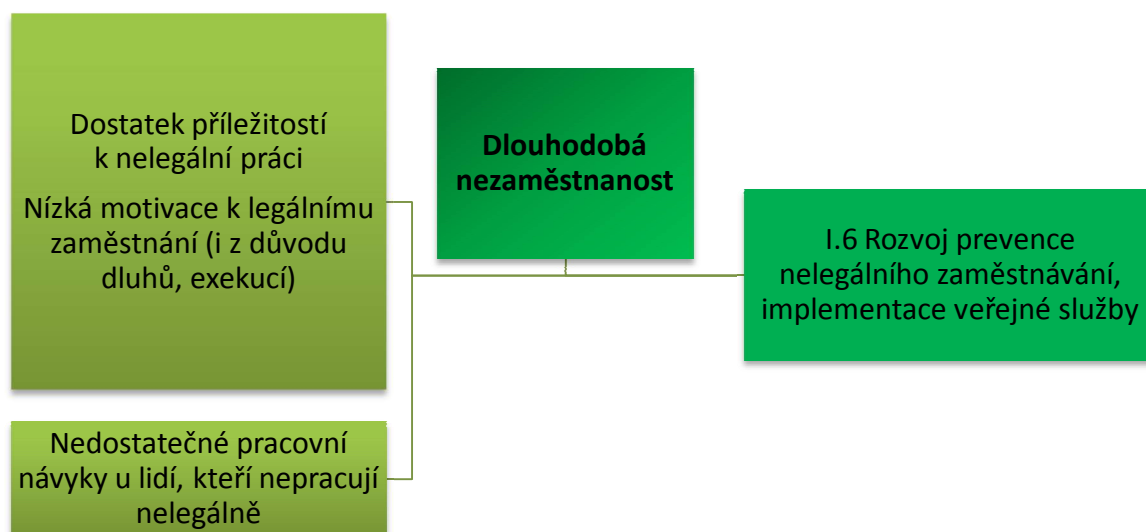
Dostatek příležitostí k nelegální práci

Nízká motivace k legálnímu zaměstnání (i z důvodu dluhů, exekucí)

Dlouhodobá nezaměstnanost

I.6 Rozvoj prevence nelegálního zaměstnávání, implementace veřejné služby

Nedostatečné pracovní návyky u lidí, kteří nepracují nelegálně